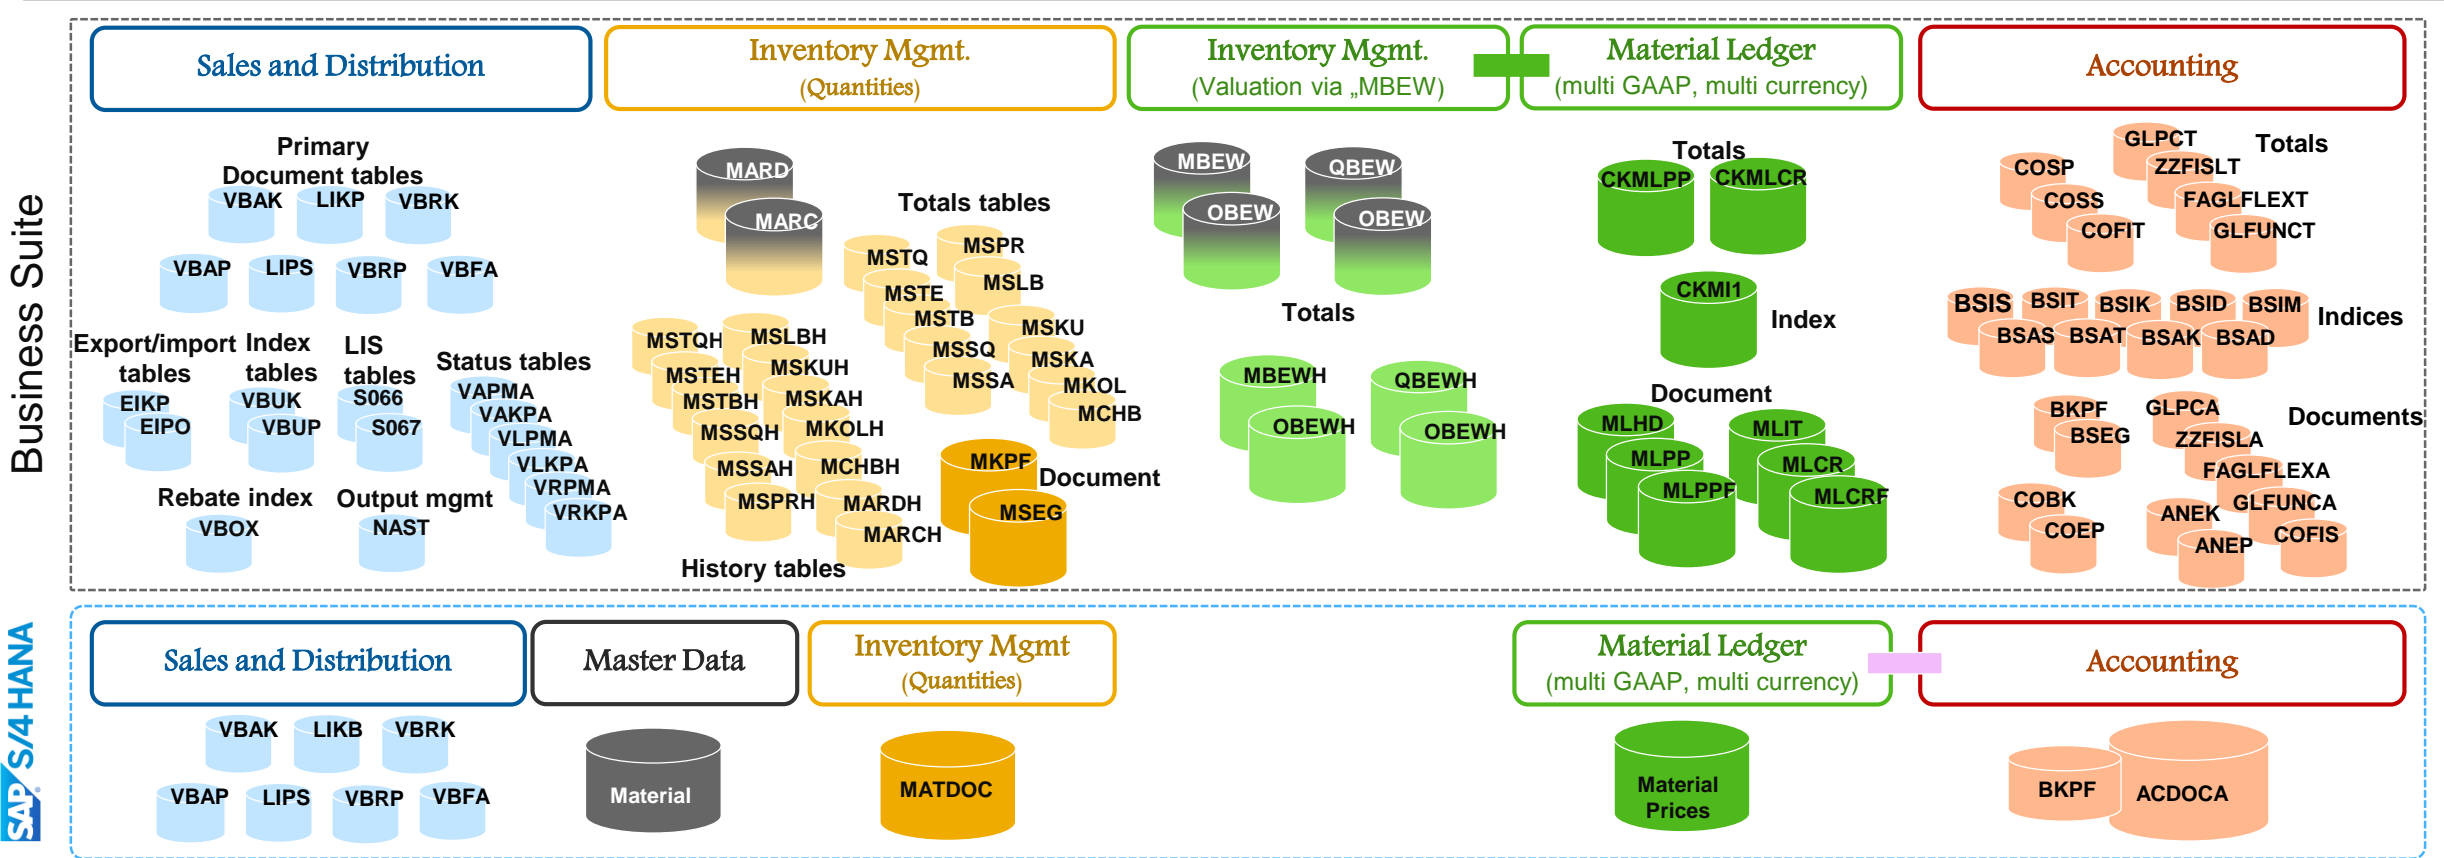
Business Suite

Sales and Distribution

Inventory Mgmt.
(Quantities)

Inventory Mgmt.
(Valuation via „MBEW)

Material Ledger
(multi GAAP, multi currency)

Accounting

Primary Document tables
VBAK LIKP VBRK
VBAP LIPS VBRP VBFA

Export/import tables
EIKP EIPO

Index tables
VBUK VBUP

LIS tables
S066 S067

Status tables
VAPMA VAKPA VLPMA VLKPA VRPMA VRKPA

Rebate index
VBOX

Output mgmt
NAST

MARD MARC

Totals tables
MSTQ MSPR MSTE MSLB MSTB MSKU MSSQ MSKA MSSA MKOL MCHB

MSTQH MSLBH MSTEH MSKUH MSTBH MSKAH MSSQH MKOLH MSSAH MCHBH MSPRH MARDH MARCH

History tables

MKPF MSEG Document

MBEW QBEW OBEW OBEW

Totals

MBEWH QBEWH OBEWH OBEWH

Totals
CKMLPP CKMLCR

CKMI1 Index

Document
MLHD MLIT MLPP MLCR MLPPF MLCRF

GLPCT Totals
COSP ZZFISLT
COSS FAGLFLEXT
COFIT GLFUNCT

BSIS BSIT BSIK BSID BSIM Indices
BSAS BSAT BSAK BSAD

BKPF GLPCA Documents
BSEG ZZFISLA
FAGLFLEXA
COBK ANEK GLFUNCA
COEP ANEP COFIS

SAP S/4HANA

Sales and Distribution
VBAK LIKB VBRK
VBAP LIPS VBRP VBFA

Master Data
Material

Inventory Mgmt
(Quantities)
MATDOC

Material Ledger
(multi GAAP, multi currency)
Material Prices

Accounting
BKPF ACDOCA